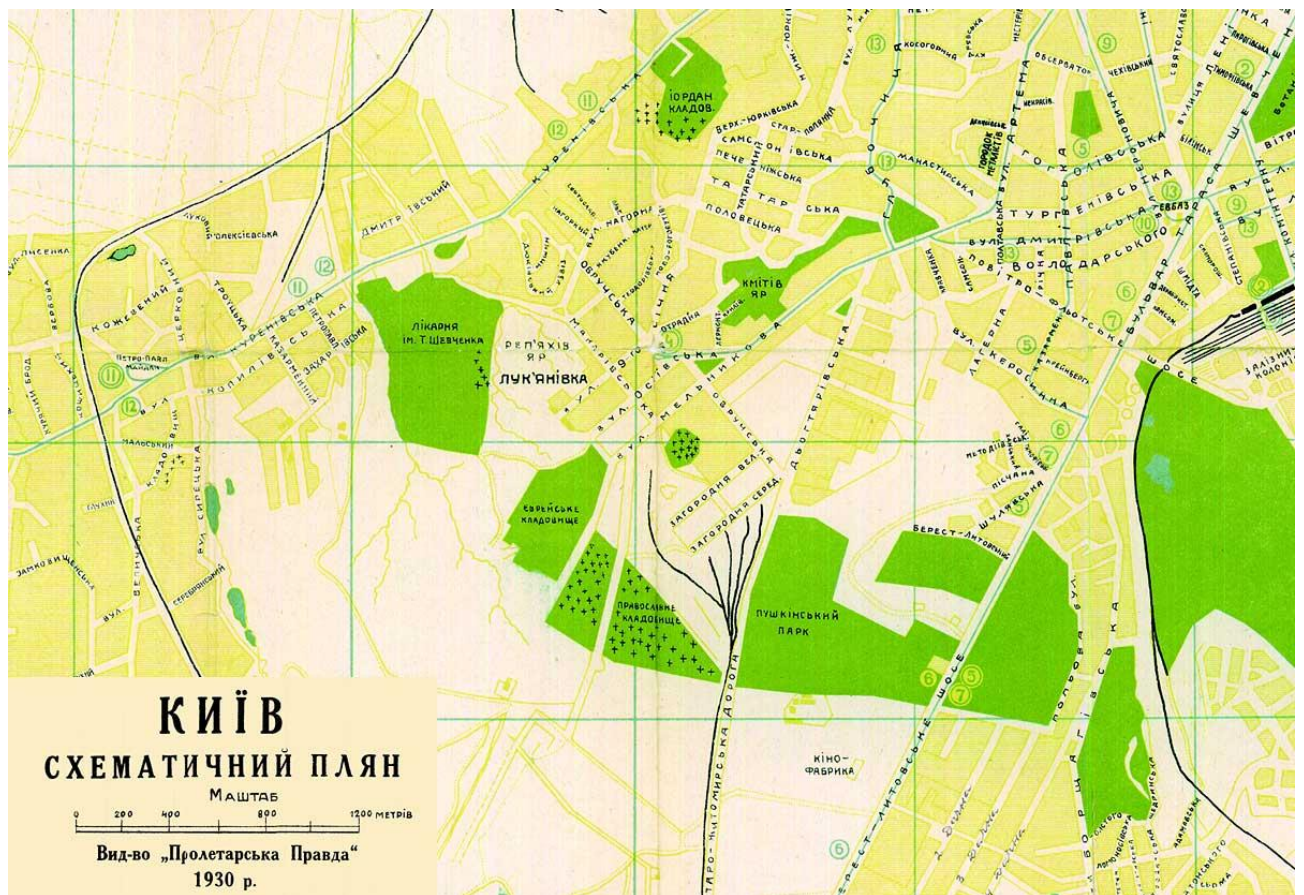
КИЇВ
СХЕМАТИЧНИЙ ПЛЯН
МАШТАБ
0 200 400 800 1200 МЕТРІВ
Вид-во „Пролетарська Правда"
1930 р.

ЙОРДАН КЛАДОВ.
КУРЕНІВСЬКА
ДМИТРІВСЬКА
ЛІКАРНЯ ІМ. Т. ШЕВЧЕНКА
РЕП'ЯХІВ ЯР
ЛУК'ЯНІВКА
КМІТІВ ЯР
ОБРУЧСЬКА
МЕЛЬНИКОВА
ОВРУЦЬКА
ЛЬВІВСЬКА
САМСОНІВСЬКА
ПЕЧЕНІЗЬКА
ТАТАРСЬКА
ПОЛОВЕЦЬКА
ГЛИБОЧИЦЯ
АРТЕМА
ТУРГЕНІВСЬКА
ДМИТРІВСЬКА
ВОЛОДАРСЬКОГО
ПАВЛІВСЬКА
БУЛЬВАР ТАРАСА ШЕВЧЕНКА
ВУЛИЦЯ ЛЕНІНА
КОПИРІВСЬКА
ЄВРЕЙСЬКЕ КЛАДОВИЩЕ
ПРАВОСЛАВНЕ КЛАДОВИЩЕ
ЗАГОРОДНЯ ВЕЛ.
ЗАГОРОДНЯ СЕРЕД.
ДЕГТЯРІВСЬКА
ПУШКІНСЬКИЙ ПАРК
БЕРЕСТ-ЛИТОВСЬКЕ ШОСЕ
ПОЛЬОВА
БОРЩАГІВСЬКА
КІНО-ФАБРИКА
СТАРО-ЖИТОМИРСЬКА ДОРОГА
ШУЛЯВСЬКА
ПІСЧАНА
ЛАГЕРНА
КЕРОСИННА
ВУЛ. ВЕЛИЧНОГО
ВУЛ. СИРЕЦЬКА
КОЖЕВЕННИЙ
ТРОЇЦЬКА
ЗАХАРІВСЬКА
НОВОПЛІВСЬКА
ФРУНЗЕ
ЗАЛІЗНИЧНА КОЛОНІЯ
ШОСЕ